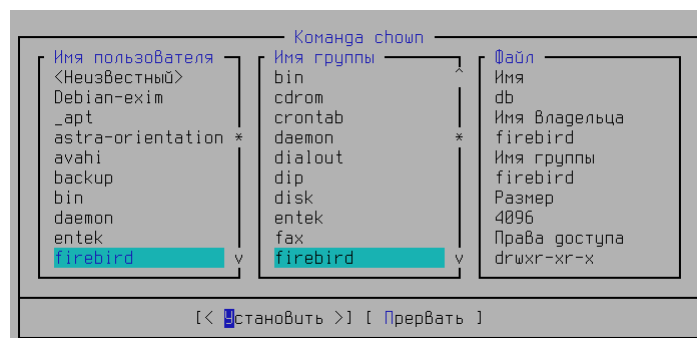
Команда chown

Имя пользователя
<Неизвестный>
Debian-exim
_apt
astra-orientation *
avahi
backup
bin
daemon
entek
firebird v

Имя группы
bin ^
cdrom
crontab
daemon *
dialout
dip
disk
entek
fax
firebird v

Файл
Имя
db
Имя владельца
firebird
Имя группы
firebird
Размер
4096
Права доступа
drwxr-xr-x

[< Установить >] [ Прервать ]